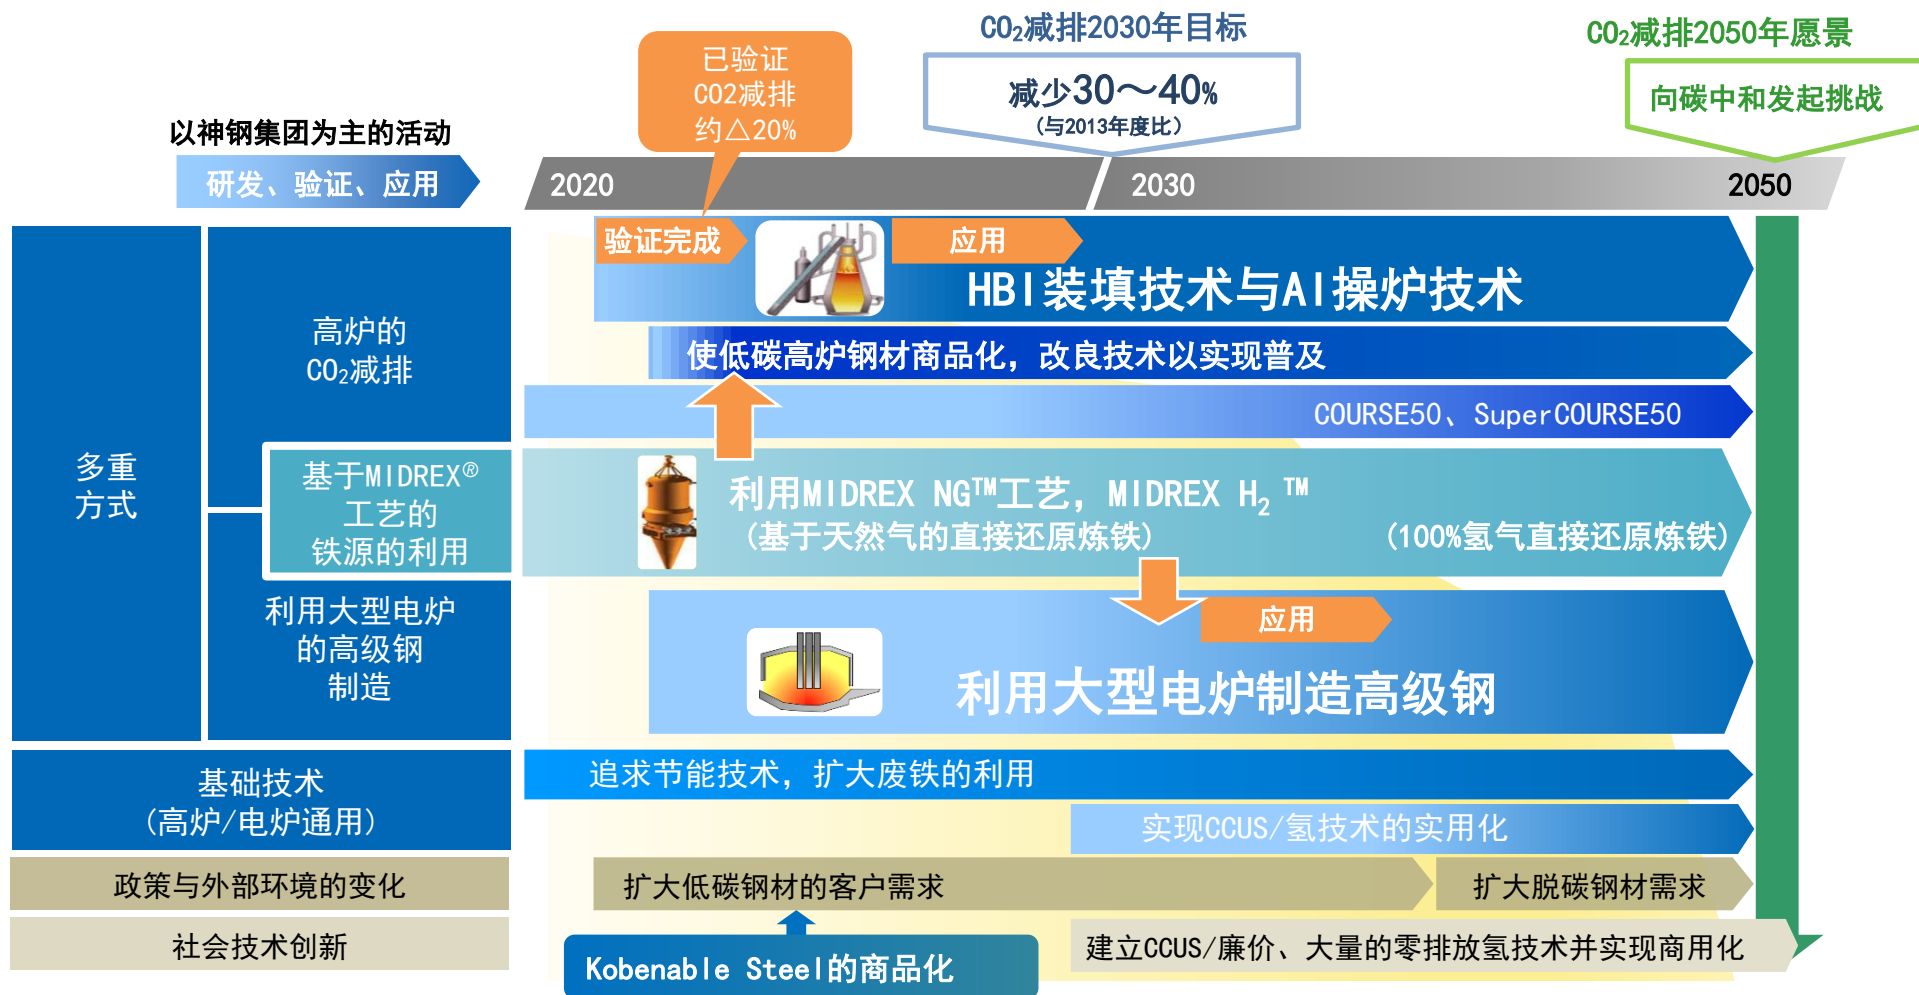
以神钢集团为主的活动

研发、验证、应用

已验证
CO2减排
约△20%

$CO_2$减排2030年目标

减少30～40%
（与2013年度比）

$CO_2$减排2050年愿景

向碳中和发起挑战

2020

2030

2050

多重
方式

高炉的
$CO_2$减排

基于MIDREX®
工艺的
铁源的利用

利用大型电炉
的高级钢
制造

验证完成

应用

HBI装填技术与AI操炉技术

使低碳高炉钢材商品化，改良技术以实现普及

COURSE50、SuperCOURSE50

利用MIDREX NG™工艺，MIDREX $H_2$ ™
（基于天然气的直接还原炼铁）
（100%氢气直接还原炼铁）

应用

利用大型电炉制造高级钢

基础技术
（高炉/电炉通用）

追求节能技术，扩大废铁的利用

实现CCUS/氢技术的实用化

政策与外部环境的变化

扩大低碳钢材的客户需求

扩大脱碳钢材需求

社会技术创新

Kobenable Steel的商品化

建立CCUS/廉价、大量的零排放氢技术并实现商用化